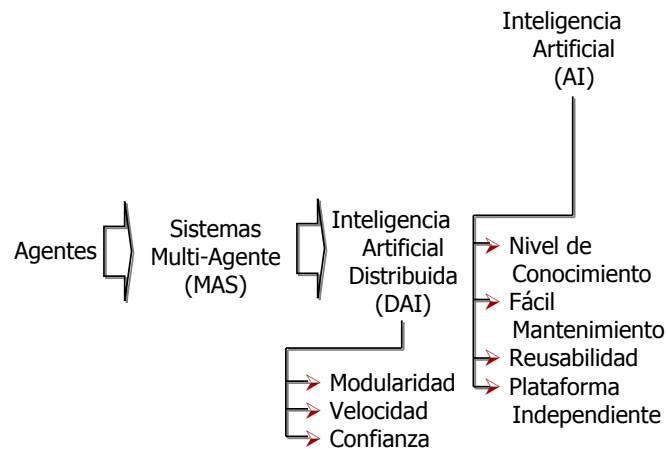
Inteligencia Artificial (AI)

Agentes

Sistemas Multi-Agente (MAS)

Inteligencia Artificial Distribuida (DAI)

Nivel de Conocimiento

Fácil Mantenimiento

Reusabilidad

Plataforma Independiente

Modularidad

Velocidad

Confianza